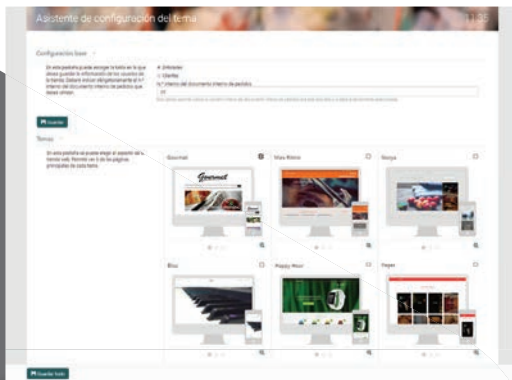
Asistente de configuración del tema

Configuración base

En esta pestaña puede escoger la tabla en la que desea guardar la información del rol usuarios de la tienda. Deberá indicar obligatoriamente el nº interno del documento interno de pedidos que desea utilizar.

Artículos
Clientes
Nº interno del documento interno de pedidos

Guardar

Temas

En esta pestaña se puede elegir el aspecto de la tienda web. Permite ver 3 de las páginas principales de cada tema.

Gourmet
Gourmet
Mass Barra
Ninja
Bliss
Happy Hour
Vegas

Guardar todo